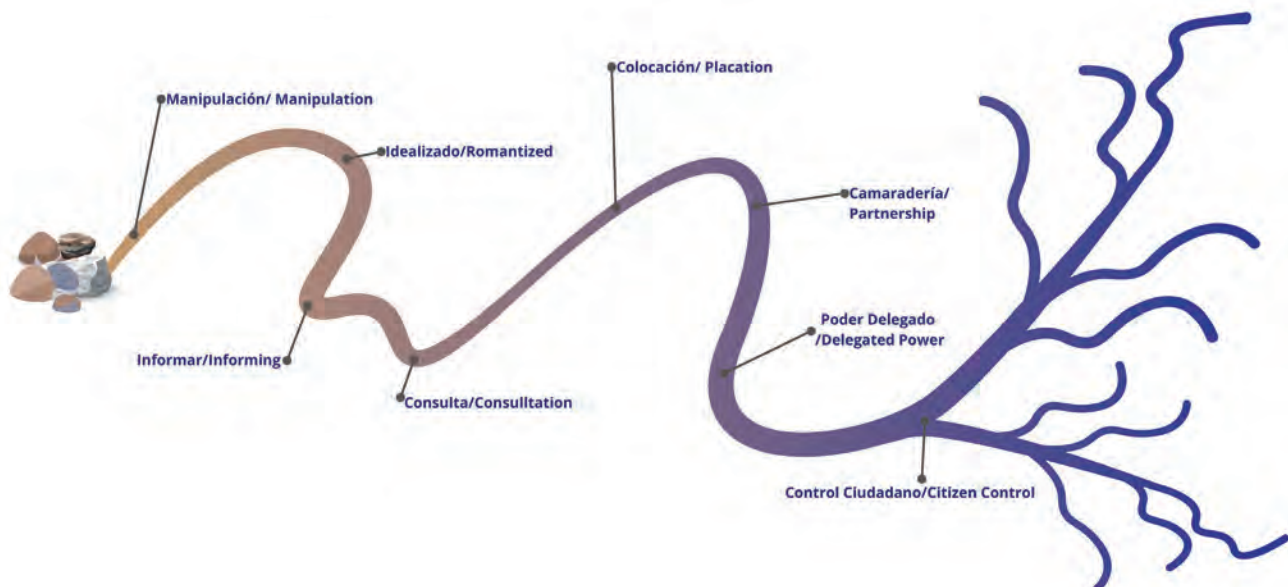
Manipulación/ Manipulation

Idealizado/Romantized

Informar/Informing

Consulta/Consulltation

Colocación/ Placation

Camaradería/ Partnership

Poder Delegado /Delegated Power

Control Ciudadano/Citizen Control